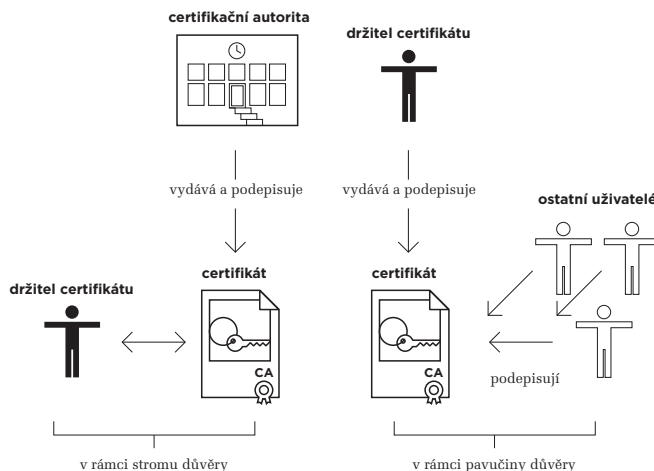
certifikační autorita

držitel certifikátu

vydává a podepisuje

vydává a podepisuje

ostatní uživatelé

držitel certifikátu

certifikát

CA

certifikát

CA

podepisují

v rámci stromu důvěry

v rámci pavučiny důvěry